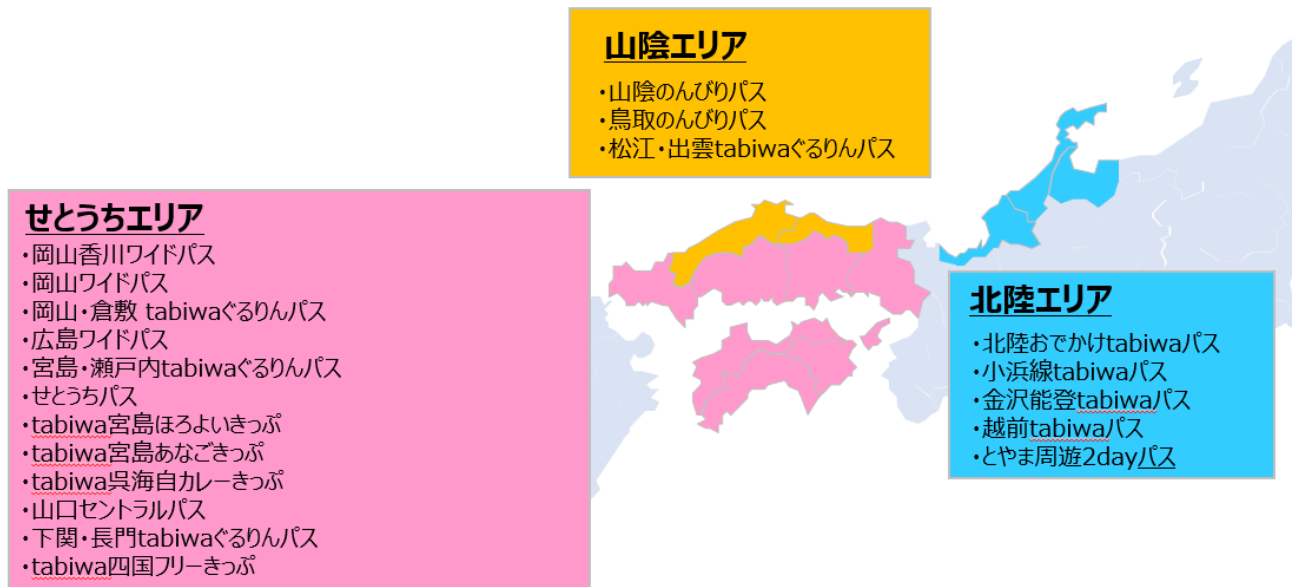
山陰エリア

・山陰のんびりパス
・鳥取のんびりパス
・松江・出雲tabiwaぐるりんパス

せとうちエリア

・岡山香川ワイドパス
・岡山ワイドパス
・岡山・倉敷 tabiwaぐるりんパス
・広島ワイドパス
・宮島・瀬戸内tabiwaぐるりんパス
・せとうちパス
・tabiwa宮島ほろよいきっぷ
・tabiwa宮島あなごきっぷ
・tabiwa呉海自カレーきっぷ
・山口セントラルパス
・下関・長門tabiwaぐるりんパス
・tabiwa四国フリーきっぷ

北陸エリア

・北陸おでかけtabiwaパス
・小浜線tabiwaパス
・金沢能登tabiwaパス
・越前tabiwaパス
・とやま周遊2dayパス